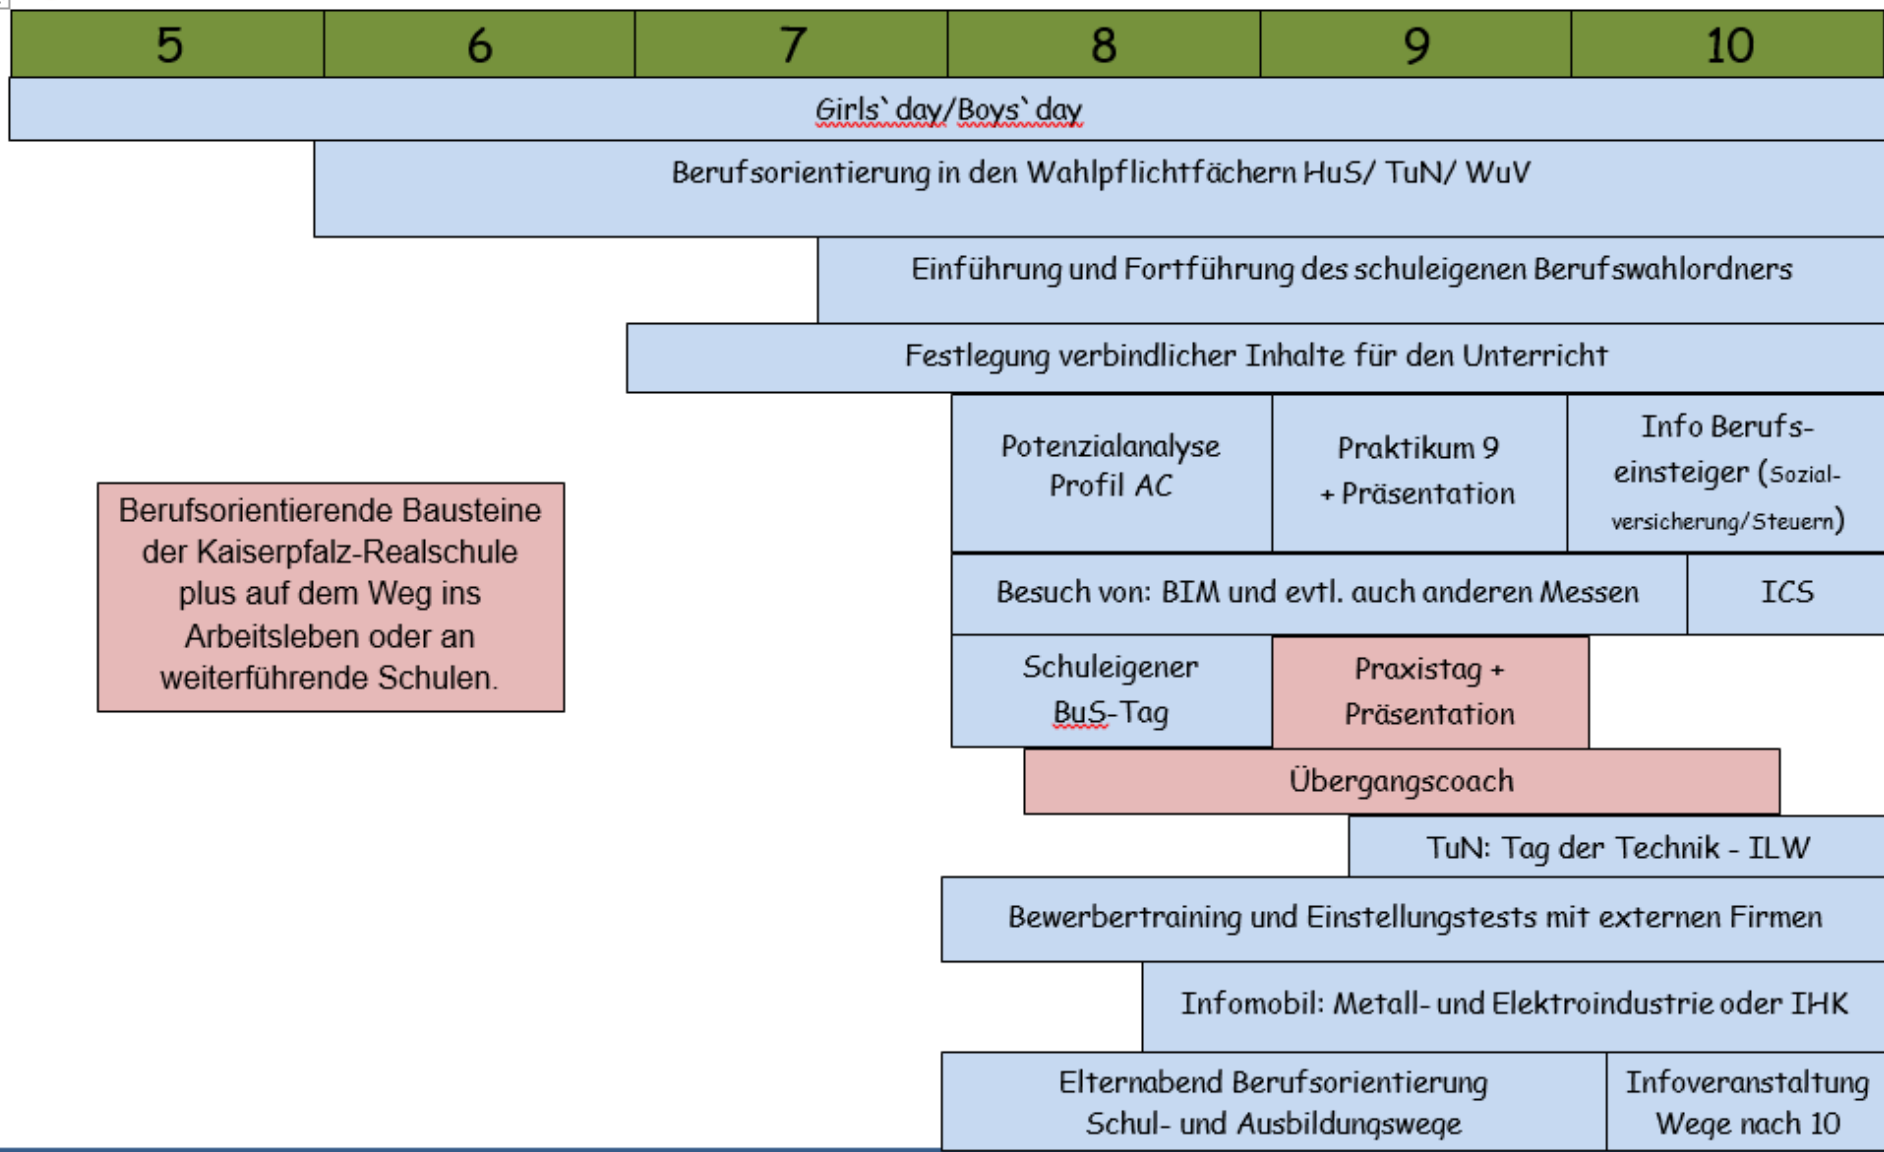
| 5 | 6 | 7 | 8 | 9 | 10 |
|---|---|---|---|---|---|

Girls` day/Boys` day

Berufsorientierung in den Wahlpflichtfächern HuS/ TuN/ WuV

Einführung und Fortführung des schuleigenen Berufswahlordners

Festlegung verbindlicher Inhalte für den Unterricht

Berufsorientierende Bausteine der Kaiserpfalz-Realschule plus auf dem Weg ins Arbeitsleben oder an weiterführende Schulen.

Potenzialanalyse Profil AC

Praktikum 9 + Präsentation

Info Berufseinsteiger (Sozialversicherung/Steuern)

Besuch von: BIM und evtl. auch anderen Messen

ICS

Schuleigener BuS-Tag

Praxistag + Präsentation

Übergangscoach

TuN: Tag der Technik - ILW

Bewerbertraining und Einstellungstests mit externen Firmen

Infomobil: Metall- und Elektroindustrie oder IHK

Elternabend Berufsorientierung Schul- und Ausbildungswege

Infoveranstaltung Wege nach 10